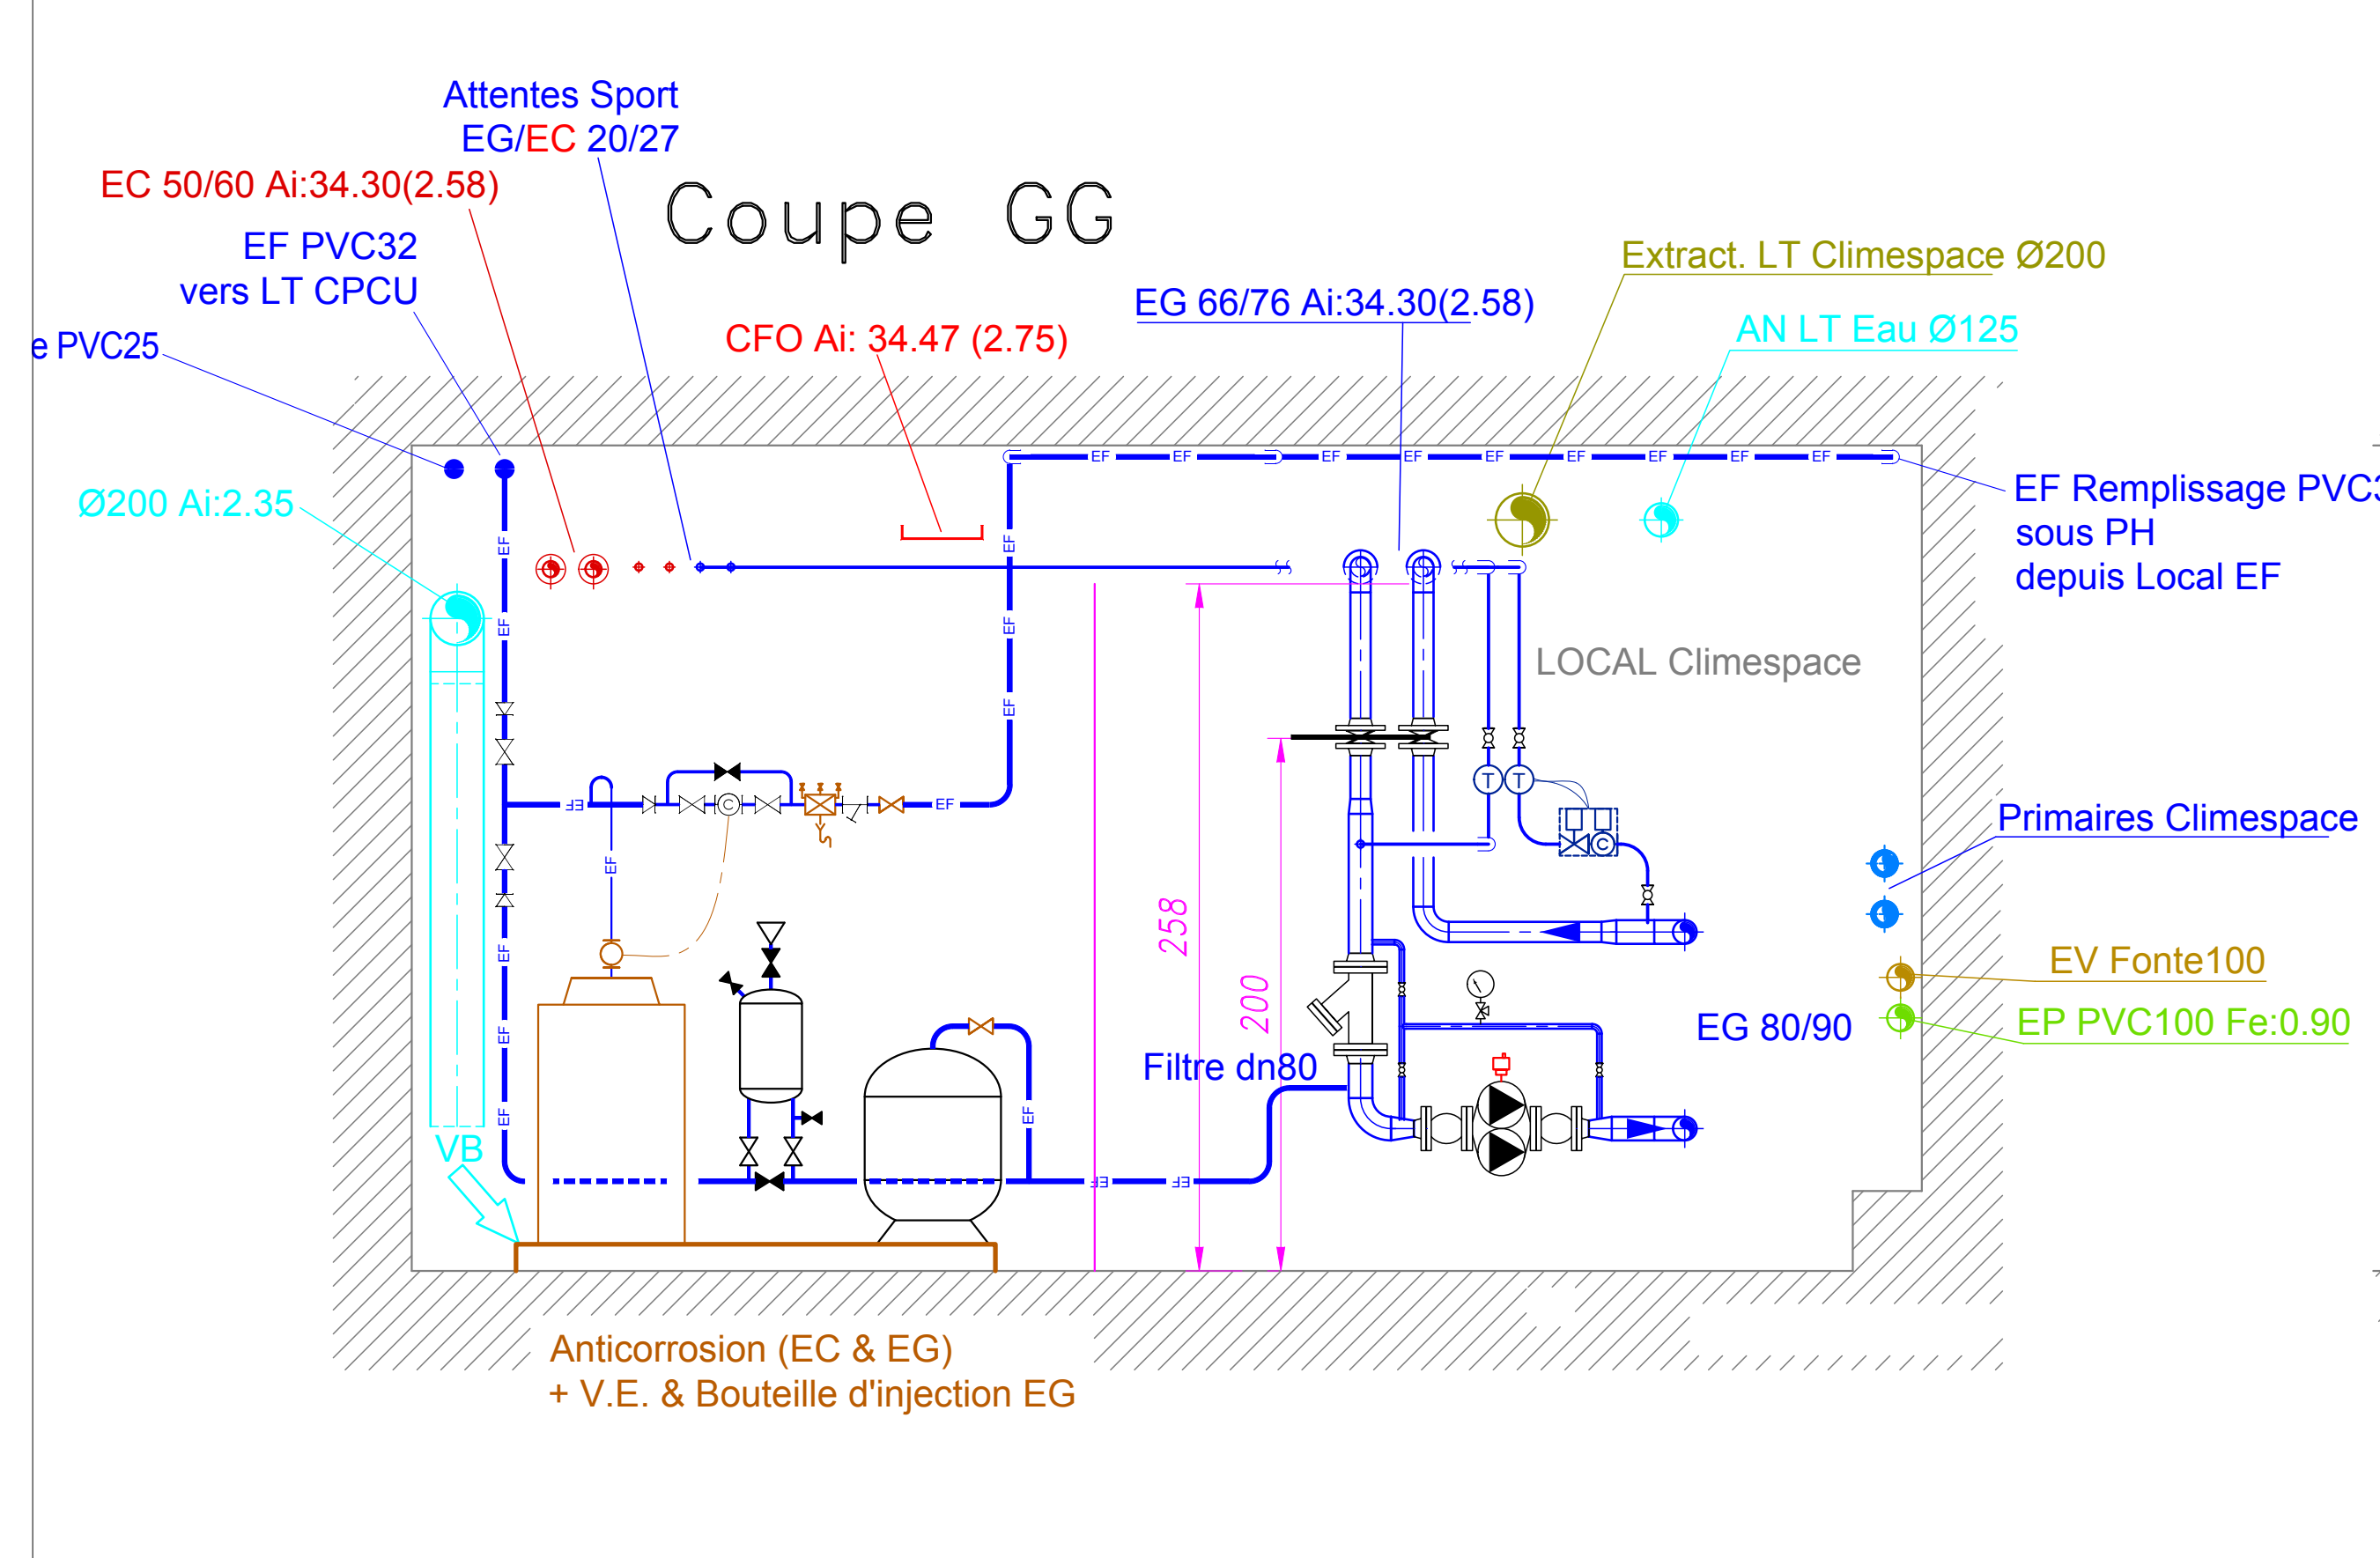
Attentes Sport
EG/EC 20/27

EC 50/60 Ai:34.30(2.58)

Coupe GG

EF PVC32
vers LT CPCU

e PVC25

CFO Ai: 34.47 (2.75)

EG 66/76 Ai:34.30(2.58)

Extract. LT Climespace Ø200

AN LT Eau Ø125

Ø200 Ai:2.35

EF Remplissage PVC
sous PH
depuis Local EF

LOCAL Climespace

EF EF EF EF EF EF EF EF EF

EF EF EF EF EF EF EF EF EF EF EF EF

T T

C C

258

200

Primaires Climespace

EV Fonte100

EP PVC100 Fe:0.90

EG 80/90

Filtre dn80

VB

Anticorrosion (EC & EG)
+ V.E. & Bouteille d'injection EG